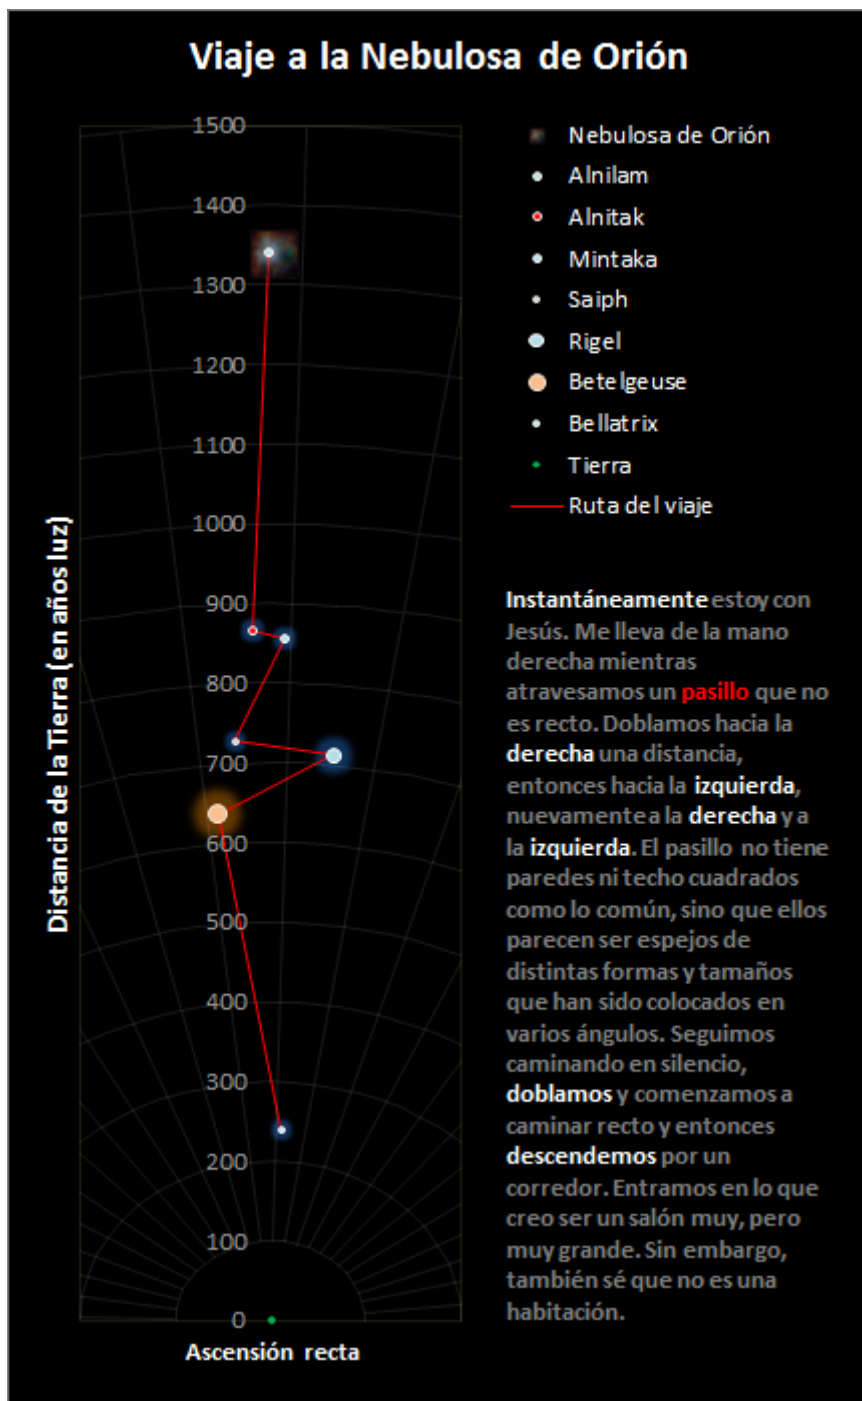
Viaje a la Nebulosa de Orión

1500
1400
1300
1200
1100
1000
900
800
700
600
500
400
300
200
100
0

Distancia de la Tierra (en años luz)

Ascensión recta

Nebulosa de Orión
Alnilam
Alnitak
Mintaka
Saiph
Rigel
Betelgeuse
Bellatrix
Tierra
Ruta del viaje

Instantáneamente estoy con Jesús. Me lleva de la mano derecha mientras atravesamos un pasillo que no es recto. Doblamos hacia la derecha una distancia, entonces hacia la izquierda, nuevamente a la derecha y a la izquierda. El pasillo no tiene paredes ni techo cuadrados como lo común, sino que ellos parecen ser espejos de distintas formas y tamaños que han sido colocados en varios ángulos. Seguimos caminando en silencio, doblamos y comenzamos a caminar recto y entonces descendemos por un corredor. Entramos en lo que creo ser un salón muy, pero muy grande. Sin embargo, también sé que no es una habitación.